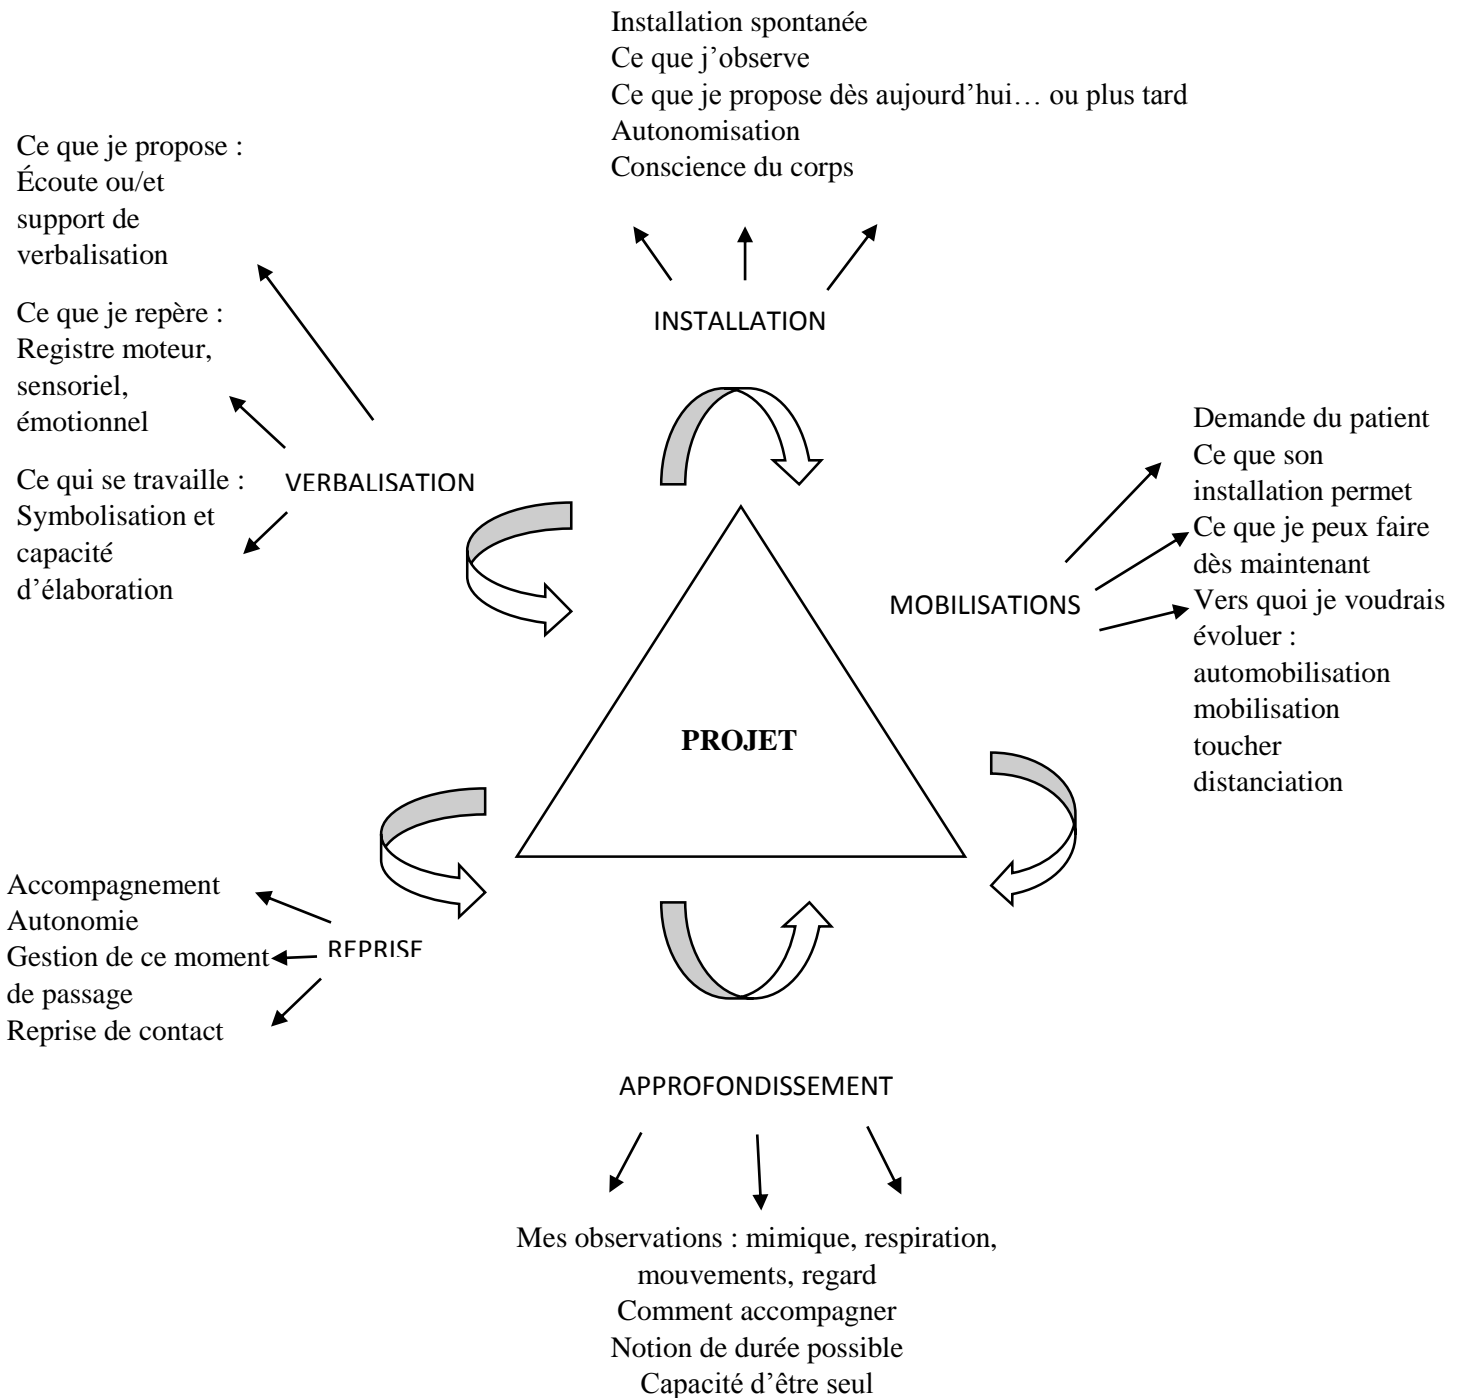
Installation spontanée
Ce que j'observe
Ce que je propose dès aujourd'hui… ou plus tard
Autonomisation
Conscience du corps

INSTALLATION

Ce que je propose :
Écoute ou/et support de verbalisation

Ce que je repère :
Registre moteur, sensoriel, émotionnel

Ce qui se travaille :
Symbolisation et capacité d'élaboration

VERBALISATION

Demande du patient
Ce que son installation permet
Ce que je peux faire dès maintenant
Vers quoi je voudrais évoluer :
automobilisation
mobilisation
toucher
distanciation

MOBILISATIONS

PROJET

Accompagnement
Autonomie
Gestion de ce moment de passage
Reprise de contact

REPRISE

APPROFONDISSEMENT

Mes observations : mimique, respiration, mouvements, regard
Comment accompagner
Notion de durée possible
Capacité d'être seul